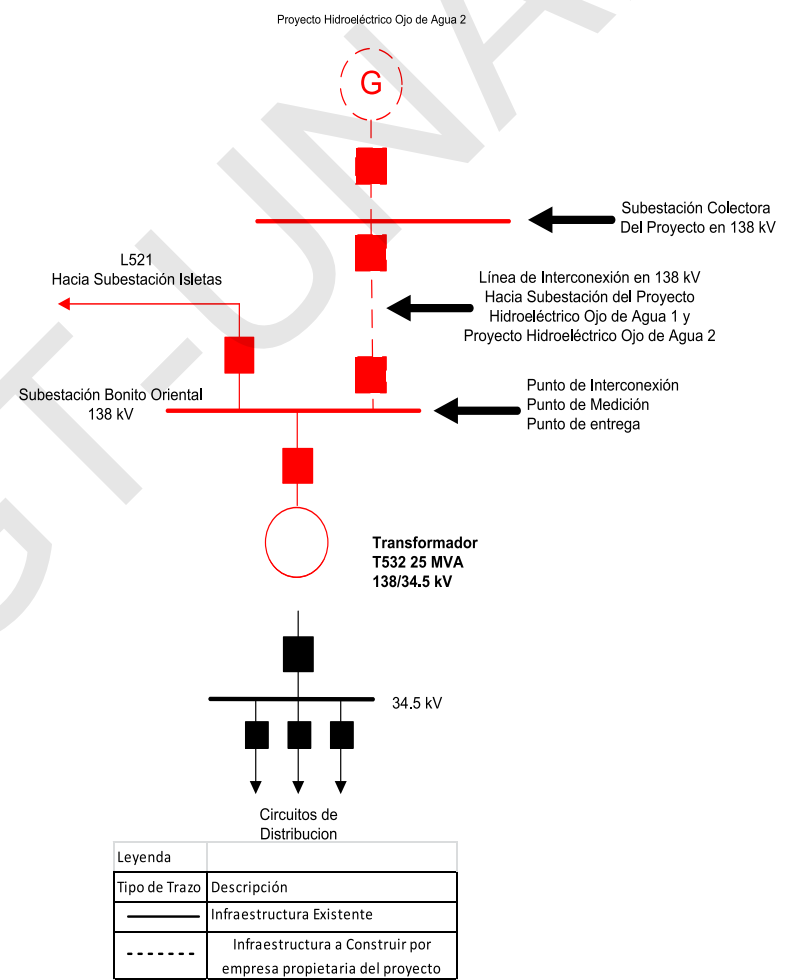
Proyecto Hidroeléctrico Ojo de Agua 2

G

Subestación Colectora Del Proyecto en 138 kV

L521
Hacia Subestación Isletas

Línea de Interconexión en 138 kV
Hacia Subestación del Proyecto
Hidroeléctrico Ojo de Agua 1 y
Proyecto Hidroeléctrico Ojo de Agua 2

Subestación Bonito Oriental
138 kV

Punto de Interconexión
Punto de Medición
Punto de entrega

Transformador
T532 25 MVA
138/34.5 kV

34.5 kV

Circuitos de Distribucion

| Leyenda | |
|---|---|
| Tipo de Trazo | Descripción |
| ——— | Infraestructura Existente |
| - - - - - - | Infraestructura a Construir por empresa propietaria del proyecto |